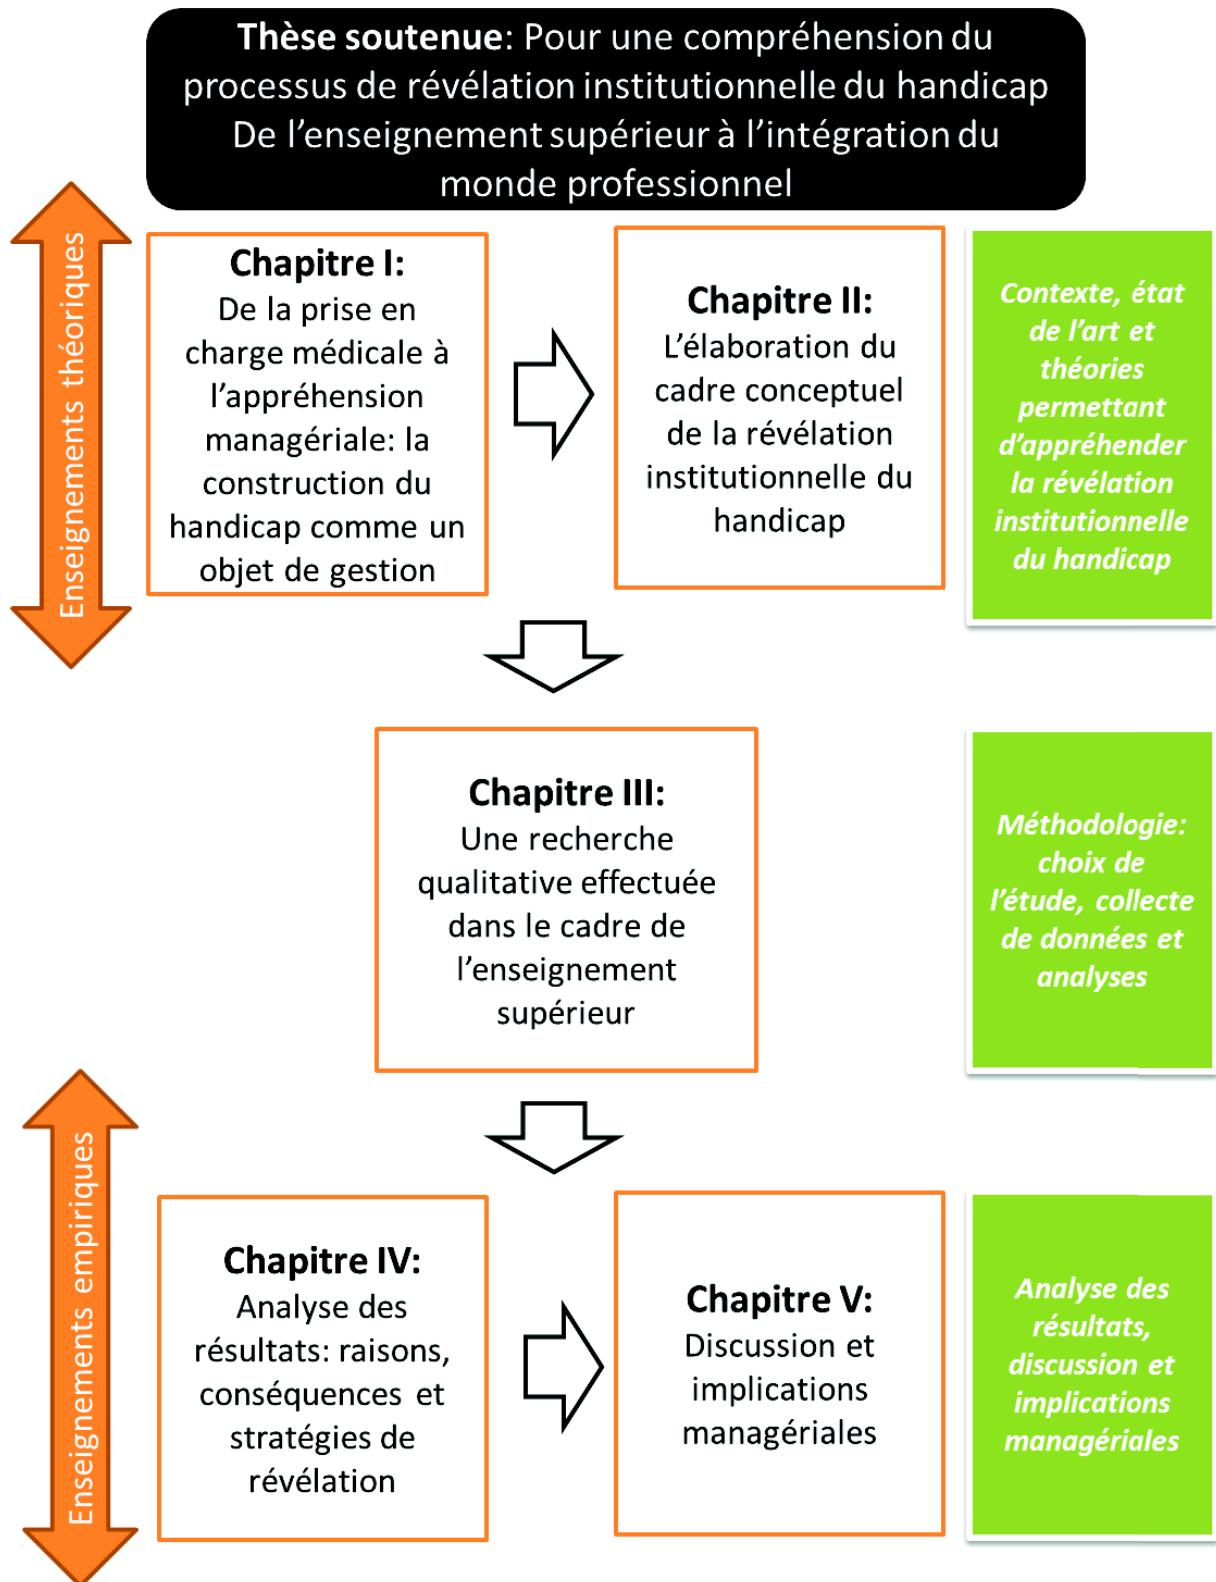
**Thèse soutenue**: Pour une compréhension du processus de révélation institutionnelle du handicap De l'enseignement supérieur à l'intégration du monde professionnel

Enseignements théoriques

**Chapitre I:**
De la prise en charge médicale à l'appréhension managériale: la construction du handicap comme un objet de gestion

**Chapitre II:**
L'élaboration du cadre conceptuel de la révélation institutionnelle du handicap

*Contexte, état de l'art et théories permettant d'appréhender la révélation institutionnelle du handicap*

**Chapitre III:**
Une recherche qualitative effectuée dans le cadre de l'enseignement supérieur

*Méthodologie: choix de l'étude, collecte de données et analyses*

Enseignements empiriques

**Chapitre IV:**
Analyse des résultats: raisons, conséquences et stratégies de révélation

**Chapitre V:**
Discussion et implications managériales

*Analyse des résultats, discussion et implications managériales*